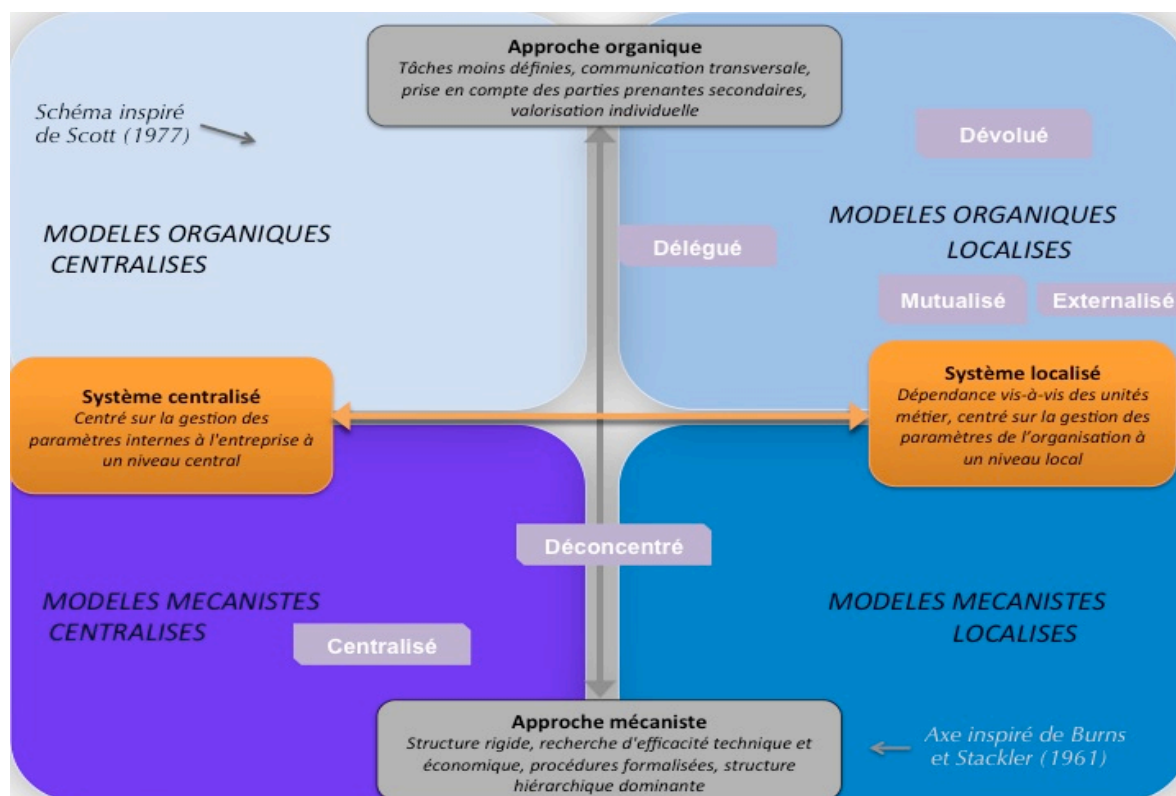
Approche organique
Tâches moins définies, communication transversale, prise en compte des parties prenantes secondaires, valorisation individuelle

Schéma inspiré de Scott (1977)

Dévolué

MODELES ORGANIQUES CENTRALISES

Délégué

MODELES ORGANIQUES LOCALISES

Mutualisé

Externalisé

Système centralisé
Centré sur la gestion des paramètres internes à l'entreprise à un niveau central

Système localisé
Dépendance vis-à-vis des unités métier, centré sur la gestion des paramètres de l'organisation à un niveau local

Déconcentré

MODELES MECANISTES CENTRALISES

Centralisé

MODELES MECANISTES LOCALISES

Approche mécaniste
Structure rigide, recherche d'efficacité technique et économique, procédures formalisées, structure hiérarchique dominante

Axe inspiré de Burns et Stackler (1961)